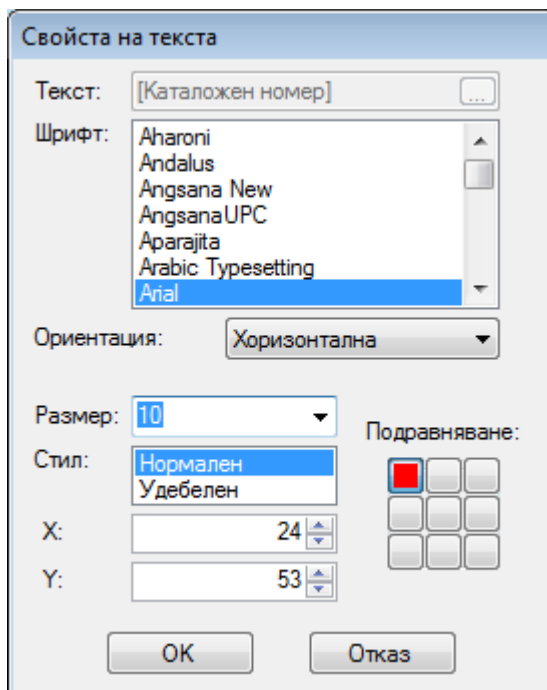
Свойста на текста

Текст: [Каталожен номер] ...

Шрифт:
Aharoni
Andalus
Angsana New
AngsanaUPC
Aparajita
Arabic Typesetting
Arial

Ориентация: Хоризонтална

Размер: 10

Подравняване:

Стил:
Нормален
Удебелен

X: 24

Y: 53

OK

Отказ